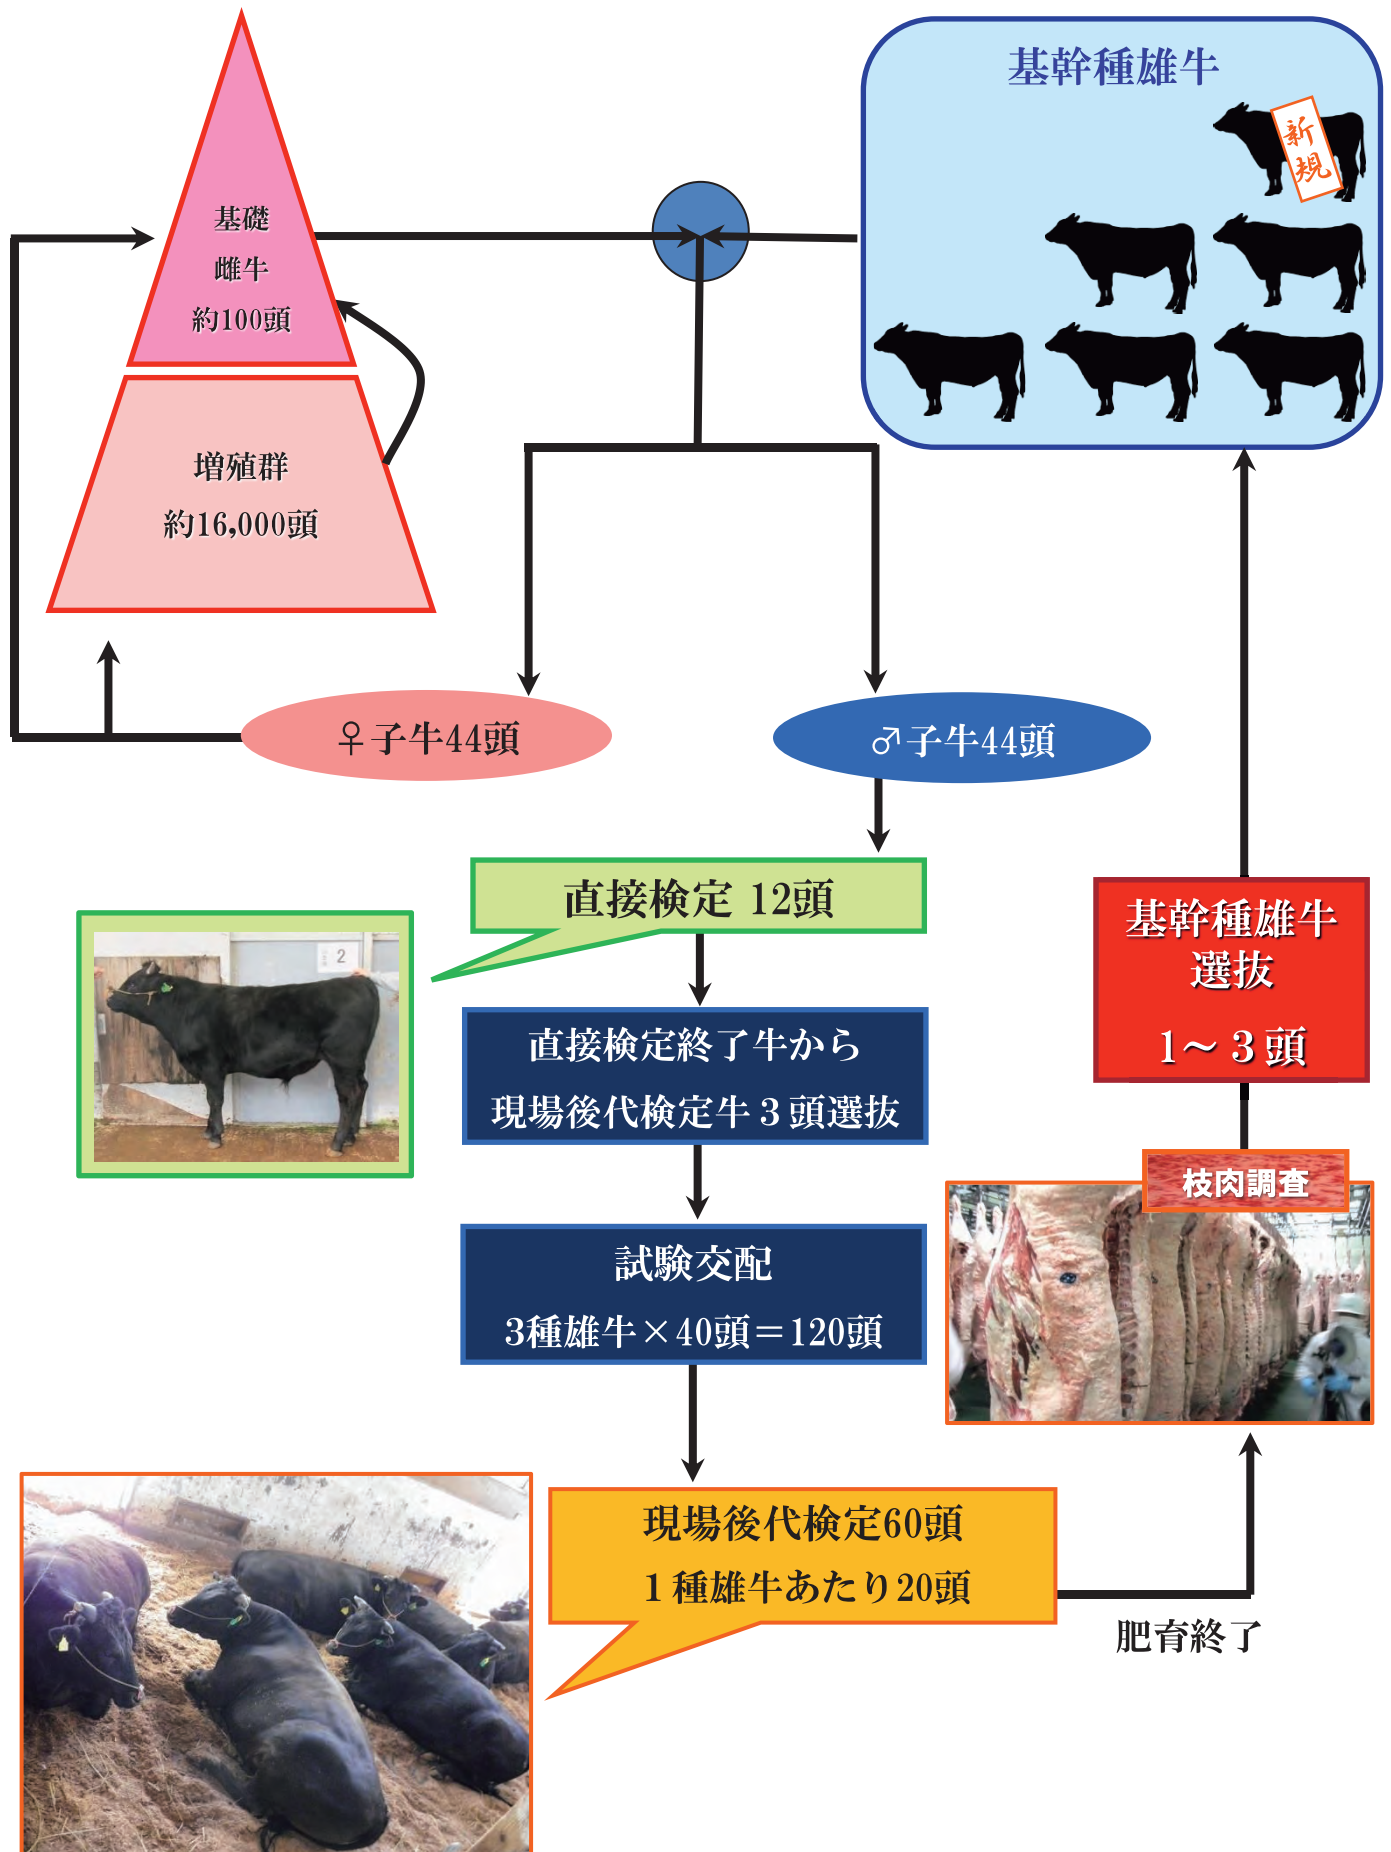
基礎
雌牛
約100頭

増殖群
約16,000頭

基幹種雄牛

新規

♀子牛44頭

♂子牛44頭

直接検定 12頭

2

直接検定終了牛から
現場後代検定牛３頭選抜

試験交配
3種雄牛×40頭＝120頭

現場後代検定60頭
１種雄牛あたり20頭

肥育終了

枝肉調査

基幹種雄牛
選抜
1～３頭